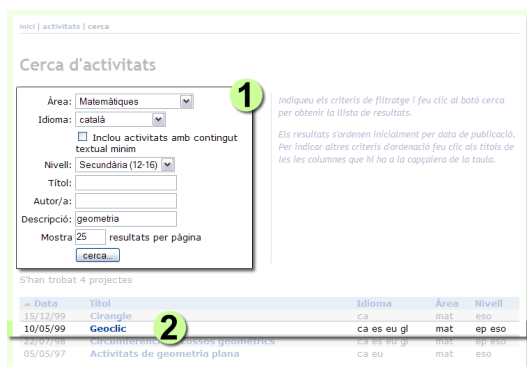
inici | activitats | cerca

Cerca d'activitats

1

Àrea: Matemàtiques
Idioma: català
Inclou activitats amb contingut textual mínim
Nivell: Secundària (12-16)
Títol:
Autor/a:
Descripció: geometria
Mostra 25 resultats per pàgina
cerca...

Indiqueu els criteris de filtratge i feu clic al botó cerca per obtenir la llista de resultats.

Els resultats s'ordenen inicialment per data de publicació. Per indicar altres criteris d'ordenació feu clic als títols de les les columnes que hi ha a la capçalera de la taula.

S'han trobat 4 projectes

| ▲ Data | Títol | Idioma | Àrea | Nivell |
|---|---|---|---|---|
| 15/12/99 | Cirangle | ca | mat | eso |
| 10/05/99 | Geoclic | ca es eu gl | mat | ep eso |
| 22/07/98 | Circumferència: llocs geomètrics | ca es eu gl | mat | eso |
| 05/05/97 | Activitats de geometria plana | ca eu | mat | eso |

2